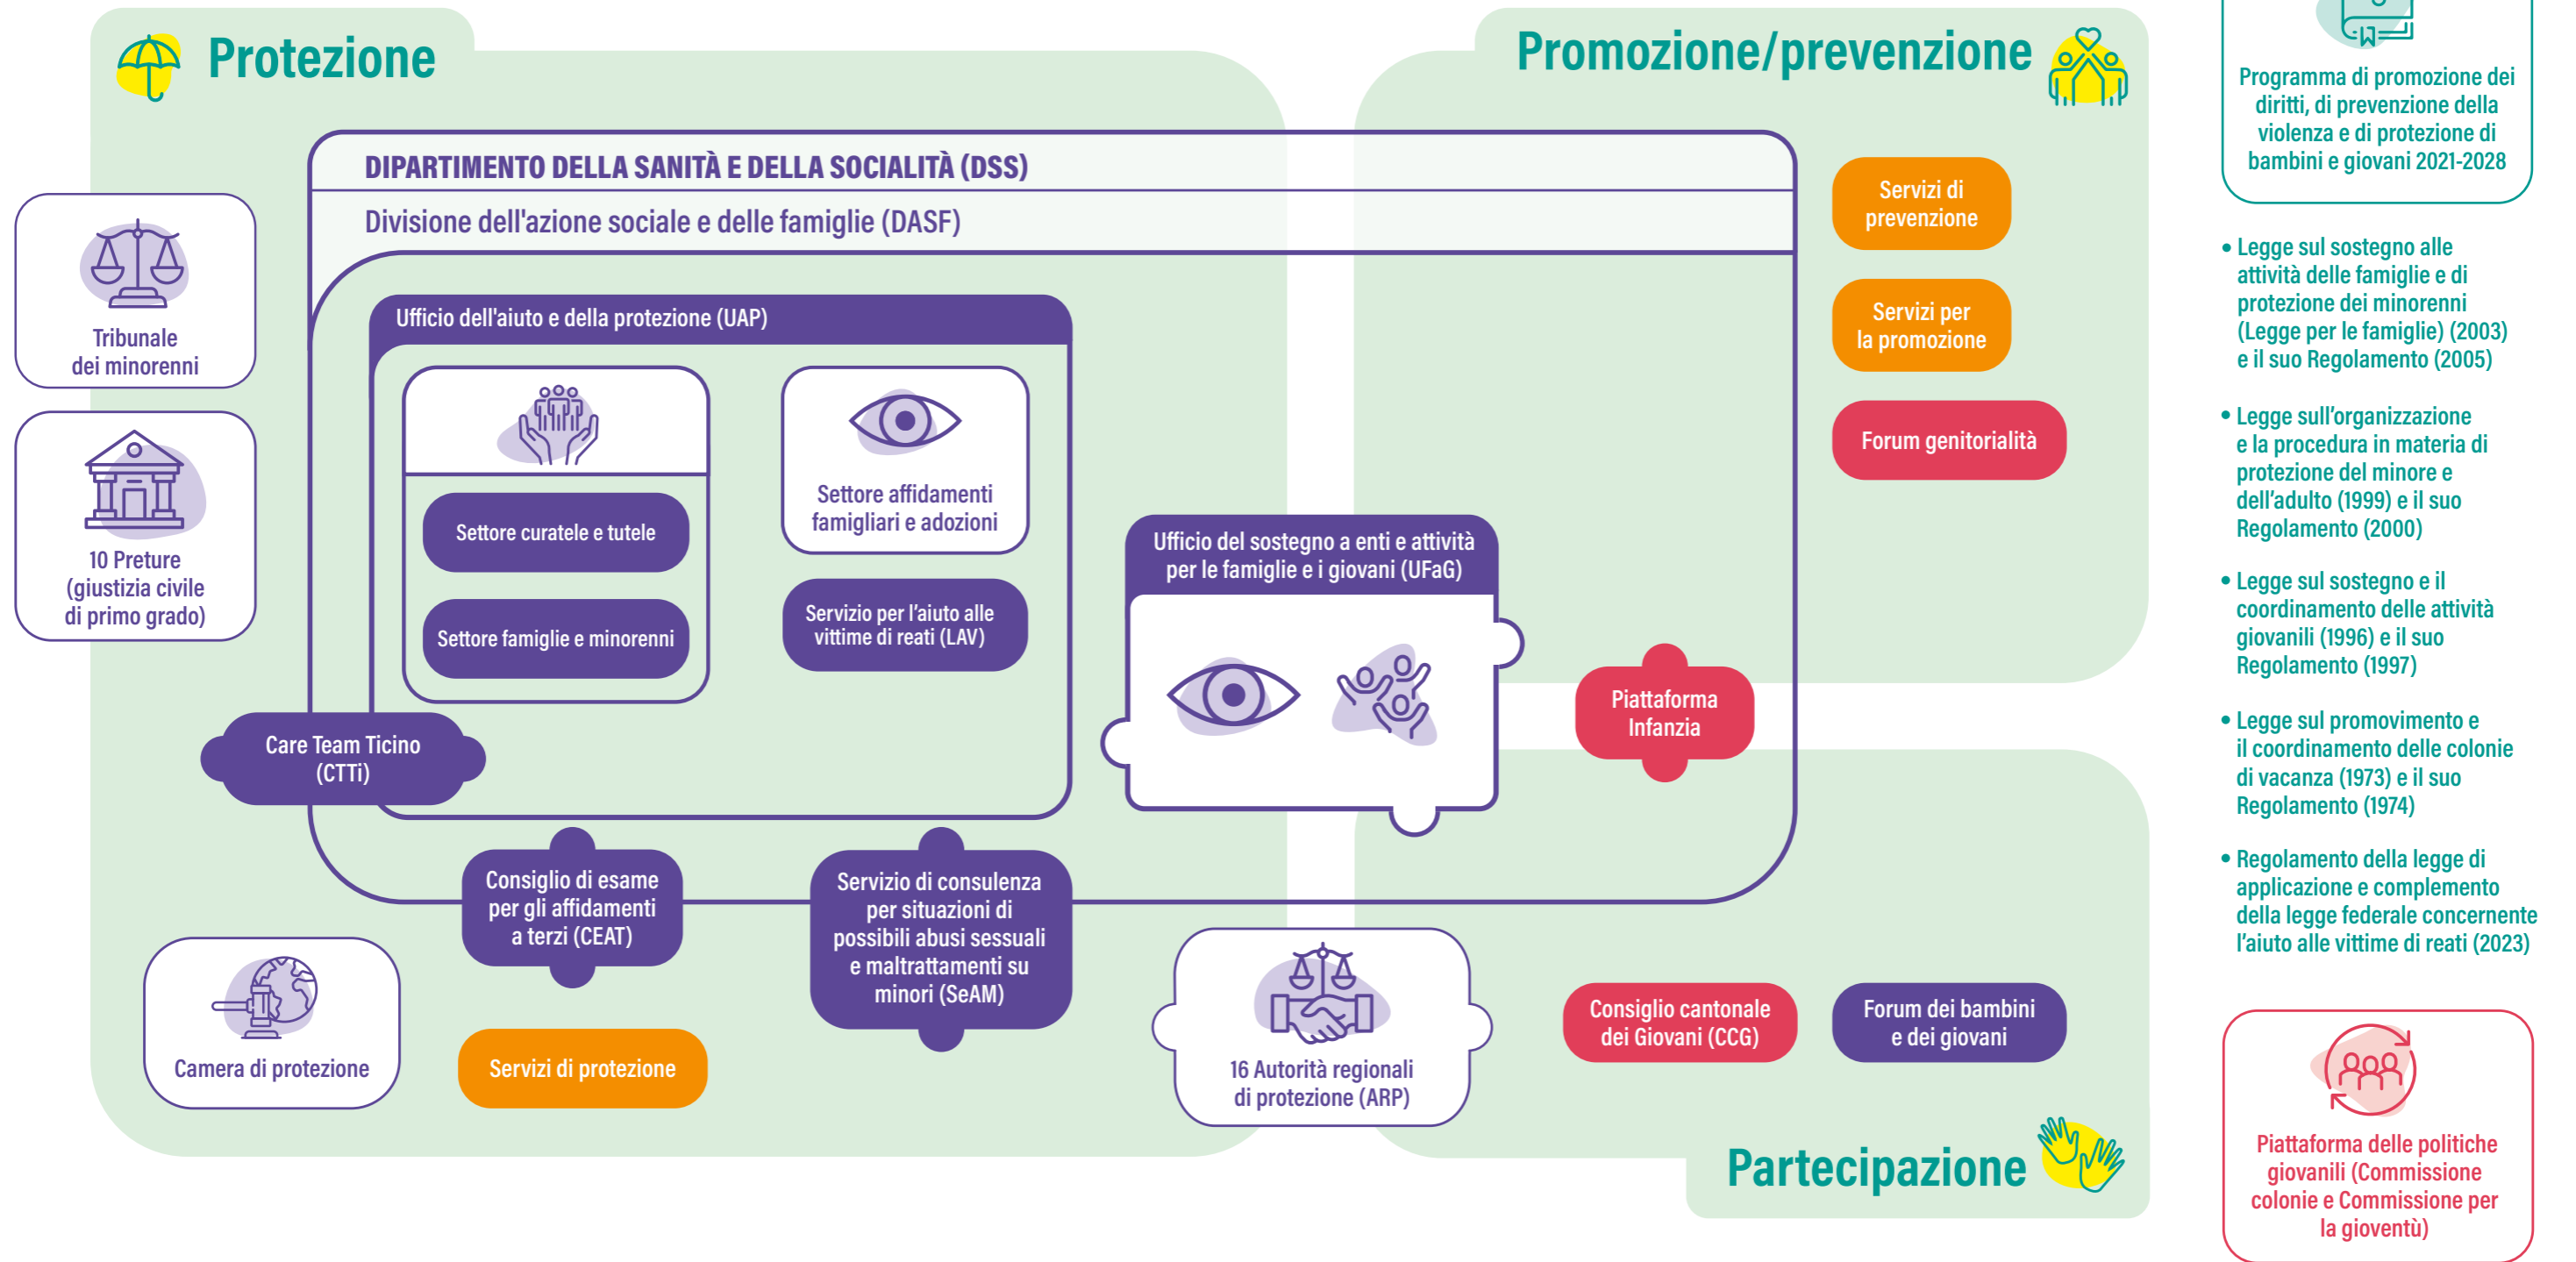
Protezione

Promozione/prevenzione

Programma di promozione dei diritti, di prevenzione della violenza e di protezione di bambini e giovani 2021-2028

DIPARTIMENTO DELLA SANITÀ E DELLA SOCIALITÀ (DSS)

Divisione dell'azione sociale e delle famiglie (DASF)

Tribunale dei minorenni

10 Preture (giustizia civile di primo grado)

Ufficio dell'aiuto e della protezione (UAP)

Settore curatele e tutele

Settore famiglie e minorenni

Settore affidamenti famigliari e adozioni

Servizio per l'aiuto alle vittime di reati (LAV)

Servizi di prevenzione

Servizi per la promozione

Forum genitorialità

• Legge sul sostegno alle attività delle famiglie e di protezione dei minorenni (Legge per le famiglie) (2003) e il suo Regolamento (2005)

• Legge sull'organizzazione e la procedura in materia di protezione del minore e dell'adulto (1999) e il suo Regolamento (2000)

• Legge sul sostegno e il coordinamento delle attività giovanili (1996) e il suo Regolamento (1997)

• Legge sul promovimento e il coordinamento delle colonie di vacanza (1973) e il suo Regolamento (1974)

• Regolamento della legge di applicazione e complemento della legge federale concernente l'aiuto alle vittime di reati (2023)

Ufficio del sostegno a enti e attività per le famiglie e i giovani (UFaG)

Piattaforma Infanzia

Care Team Ticino (CTTi)

Consiglio di esame per gli affidamenti a terzi (CEAT)

Servizio di consulenza per situazioni di possibili abusi sessuali e maltrattamenti su minori (SeAM)

Camera di protezione

Servizi di protezione

16 Autorità regionali di protezione (ARP)

Consiglio cantonale dei Giovani (CCG)

Forum dei bambini e dei giovani

Partecipazione

Piattaforma delle politiche giovanili (Commissione colonie e Commissione per la gioventù)